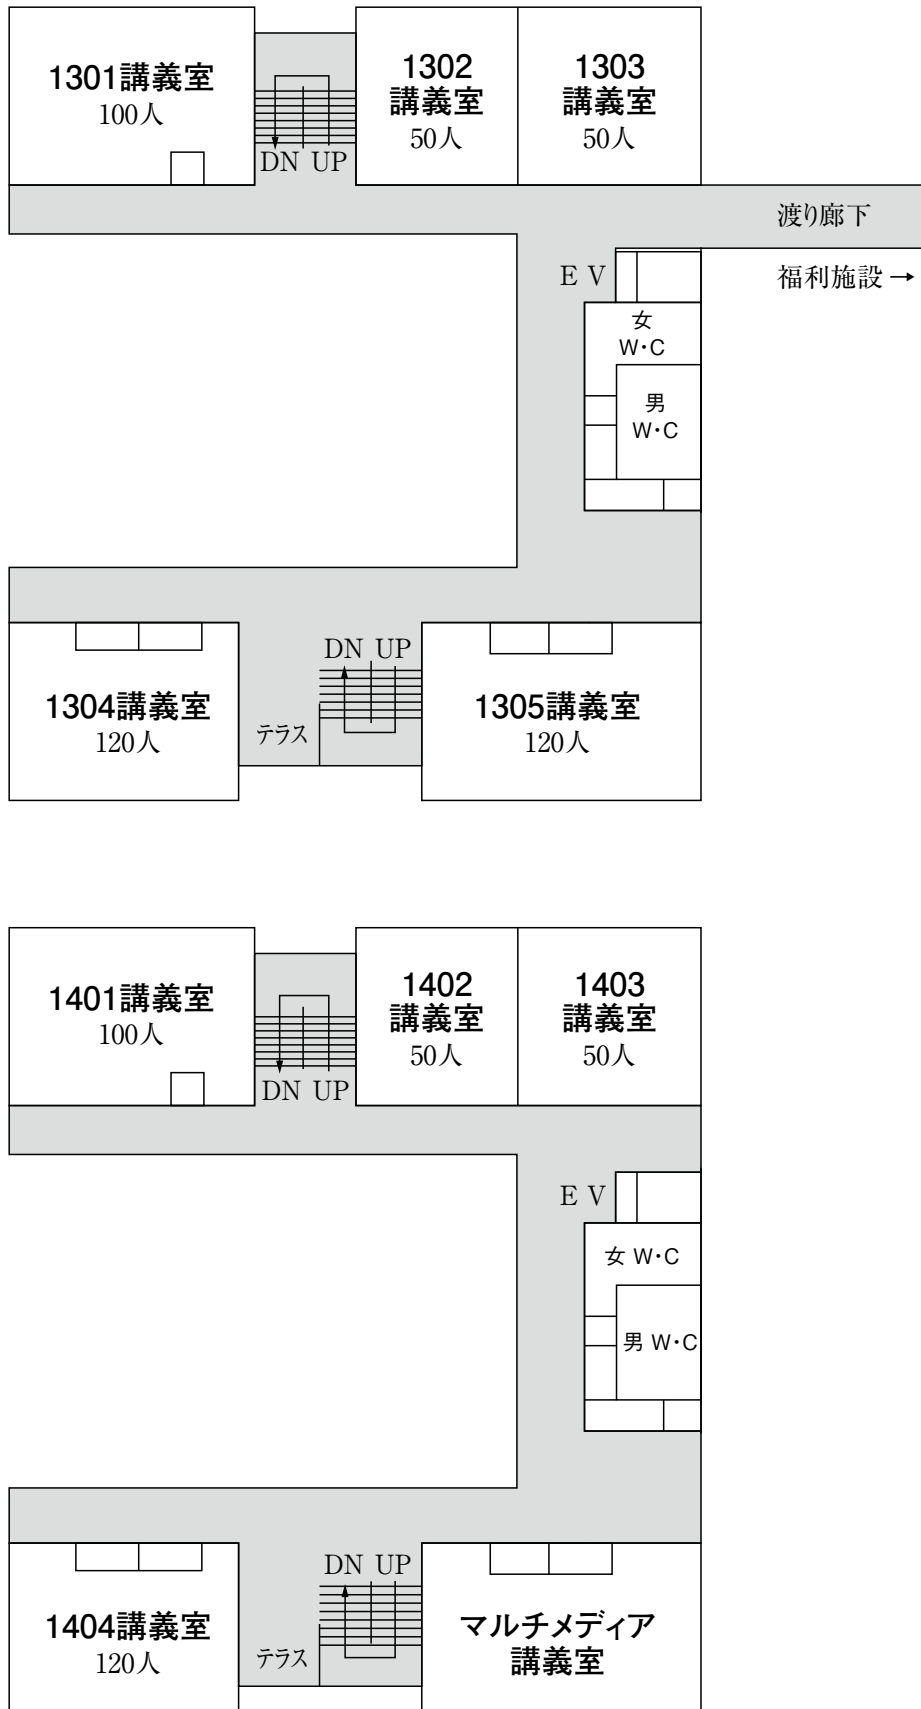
1301講義室
100人

DN UP

1302
講義室
50人

1303
講義室
50人

渡り廊下

E V

福利施設 →

女
W・C

男
W・C

DN UP

1304講義室
120人

テラス

1305講義室
120人

1401講義室
100人

DN UP

1402
講義室
50人

1403
講義室
50人

E V

女 W・C

男 W・C

DN UP

1404講義室
120人

テラス

マルチメディア
講義室